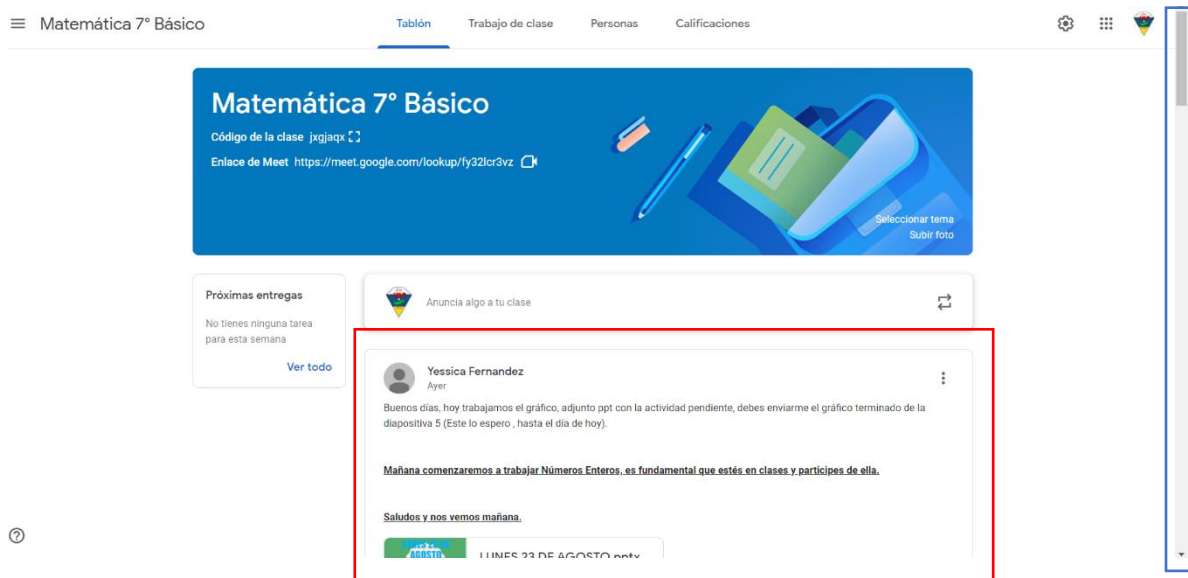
Matemática 7° Básico

Tablón

Trabajo de clase

Personas

Calificaciones

Matemática 7° Básico

Código de la clase jxgjaqx

Enlace de Meet https://meet.google.com/lookup/fy32lcr3vz

Seleccionar tema

Subir foto

Próximas entregas

No tienes ninguna tarea para esta semana

Ver todo

Anuncia algo a tu clase

Yessica Fernandez

Ayer

Buenos días, hoy trabajamos el gráfico, adjunto ppt con la actividad pendiente, debes enviarme el gráfico terminado de la diapositiva 5 (Este lo espero , hasta el día de hoy).

Mañana comenzaremos a trabajar Números Enteros, es fundamental que estés en clases y participes de ella.

Saludos y nos vemos mañana.

LUNES 23 DE AGOSTO.pptx